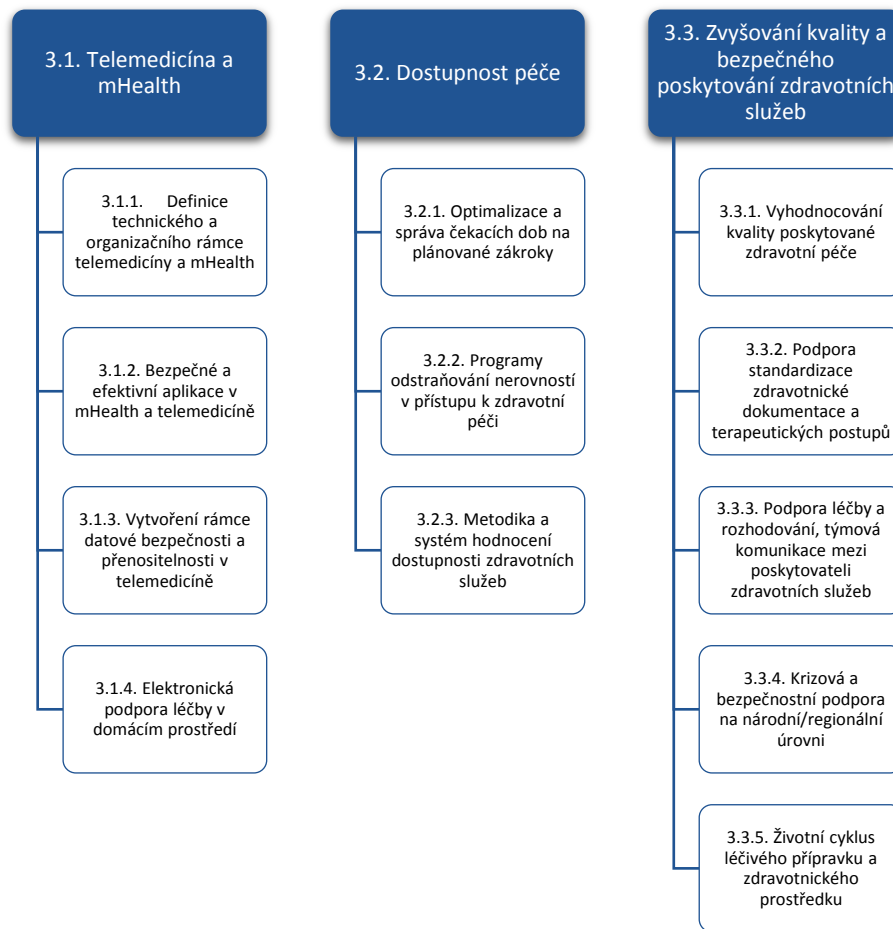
3.1. Telemedicína a mHealth

3.1.1. Definice technického a organizačního rámce telemedicíny a mHealth

3.1.2. Bezpečné a efektivní aplikace v mHealth a telemedicíně

3.1.3. Vytvoření rámce datové bezpečnosti a přenositelnosti v telemedicíně

3.1.4. Elektronická podpora léčby v domácím prostředí

3.2. Dostupnost péče

3.2.1. Optimalizace a správa čekacích dob na plánované zákroky

3.2.2. Programy odstraňování nerovností v přístupu k zdravotní péči

3.2.3. Metodika a systém hodnocení dostupnosti zdravotních služeb

3.3. Zvyšování kvality a bezpečného poskytování zdravotních služeb

3.3.1. Vyhodnocování kvality poskytované zdravotní péče

3.3.2. Podpora standardizace zdravotnické dokumentace a terapeutických postupů

3.3.3. Podpora léčby a rozhodování, týmová komunikace mezi poskytovateli zdravotních služeb

3.3.4. Krizová a bezpečnostní podpora na národní/regionální úrovni

3.3.5. Životní cyklus léčivého přípravku a zdravotnického prostředku